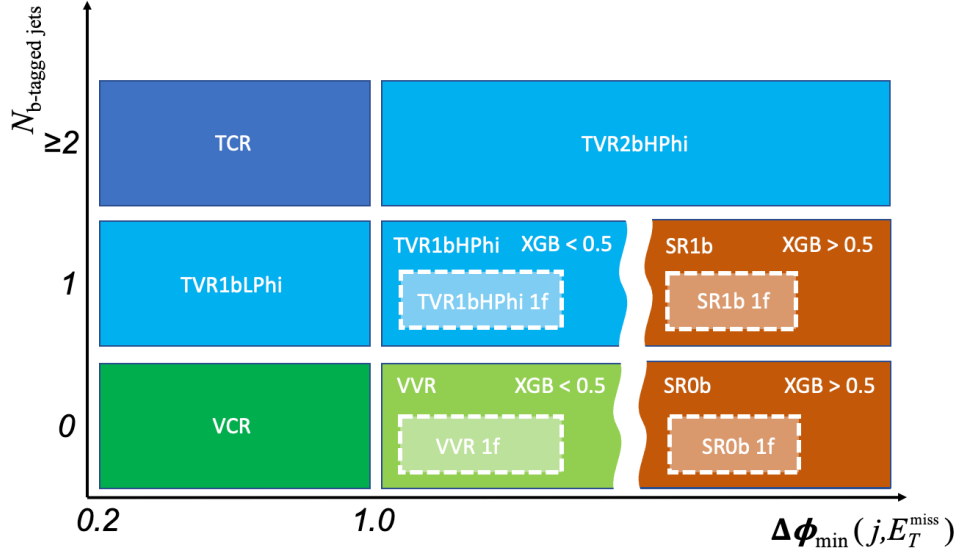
$N_{\text{b-tagged jets}}$

≥2

TCR

TVR2bHPhi

1

TVR1bLPhi

TVR1bHPhi XGB < 0.5

TVR1bHPhi 1f

SR1b XGB > 0.5

SR1b 1f

0

VCR

VVR XGB < 0.5

VVR 1f

SR0b XGB > 0.5

SR0b 1f

0.2

1.0

$\Delta\phi_{\min}(j, E_T^{\text{miss}})$